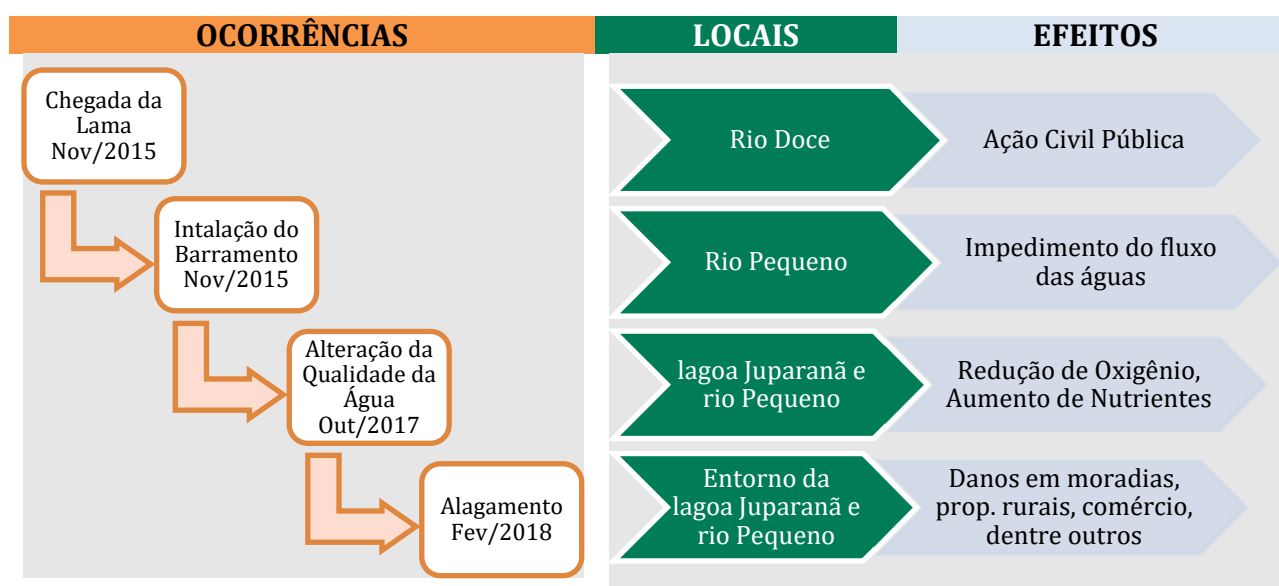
OCORRÊNCIAS

LOCAIS

EFEITOS

Chegada da Lama Nov/2015

Intalação do Barramento Nov/2015

Alteração da Qualidade da Água Out/2017

Alagamento Fev/2018

Rio Doce

Ação Civil Pública

Rio Pequeno

Impedimento do fluxo das águas

lagoa Juparanã e rio Pequeno

Redução de Oxigênio, Aumento de Nutrientes

Entorno da lagoa Juparanã e rio Pequeno

Danos em moradias, prop. rurais, comércio, dentre outros